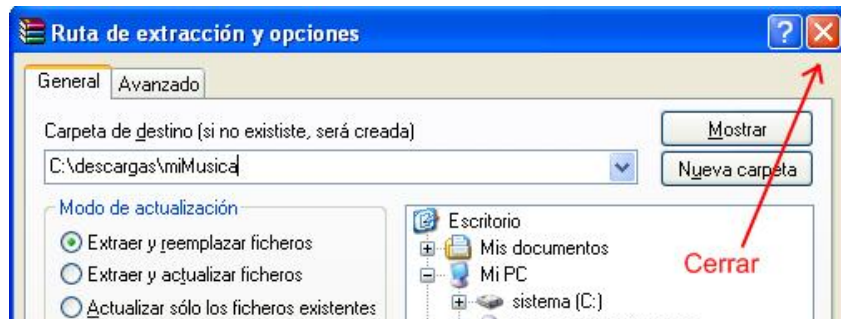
Ruta de extracción y opciones

?

General | Avanzado

Carpeta de destino (si no exististe, será creada)

C:\descargas\miMusica

Mostrar

Nueva carpeta

Modo de actualización

Extraer y reemplazar ficheros

Extraer y actualizar ficheros

Actualizar sólo los ficheros existentes

Escritorio

Mis documentos

Mi PC

sistema (C:)

Cerrar